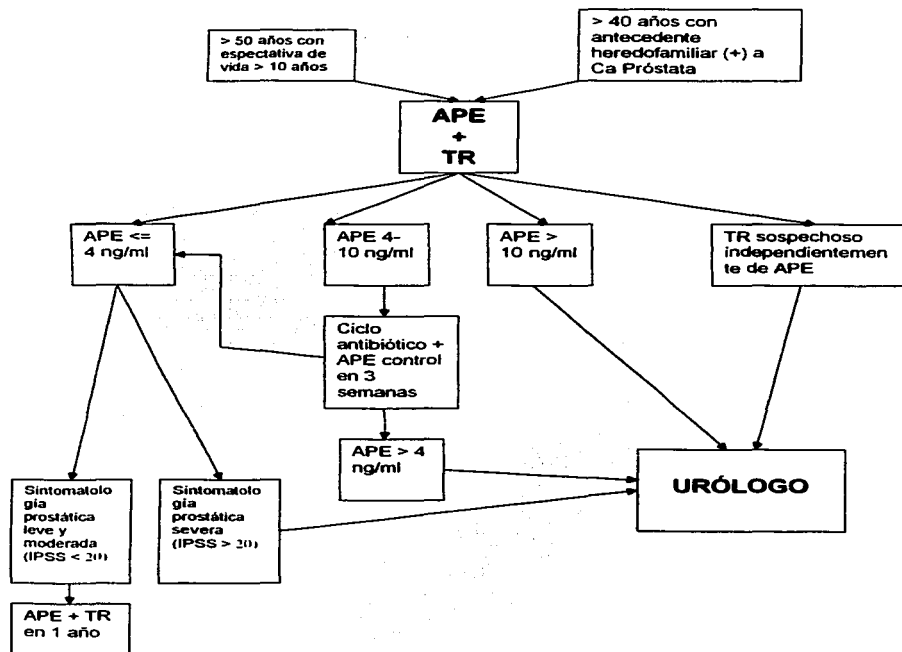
> 50 años con espectativa de vida > 10 años

> 40 años con antecedente heredofamiliar (+) a Ca Próstata

APE + TR

APE <= 4 ng/ml

APE 4-10 ng/ml

APE > 10 ng/ml

TR sospechoso independientemente de APE

Ciclo antibiótico + APE control en 3 semanas

APE > 4 ng/ml

URÓLOGO

Sintomatologia prostática leve y moderada (IPSS < 20)

Sintomatologia prostática severa (IPSS > 20)

APE + TR en 1 año